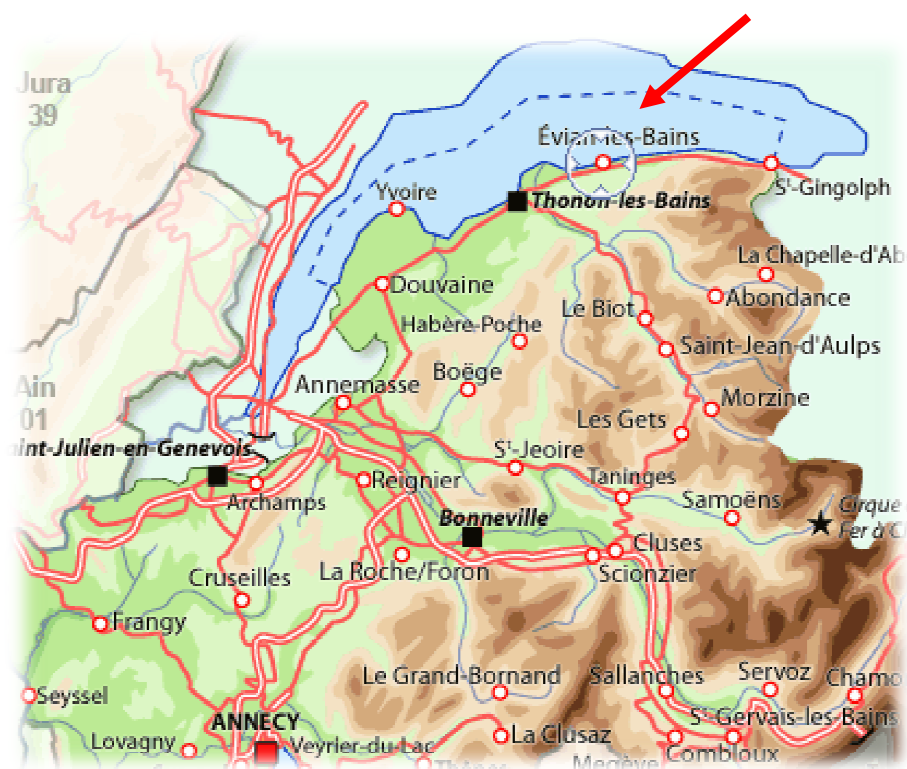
Jura
39

Évian-les-Bains
St-Gingolph
Yvoire
Thonon-les-Bains
La Chapelle-d'Ab
Abondance
Douvaine
Le Biot
Habère-Poche
Saint-Jean-d'Aulps
Ain
01
Boëge
Annemasse
Morzine
Les Gets
Saint-Julien-en-Genevois
St-Jeoire
Taninges
Archamps
Reignier
Samoëns
Cirque
Fer à C
Bonneville
Cluses
Cruseilles
La Roche/Foron
Scionzier
Frangy
Le Grand-Bornand
Sallanches
Servoz
Chamo
Seyssel
ANNECY
St Gervais-les-Bains
Lovagny
Veyrier-du-Lac
La Clusaz
Combloux
Megève